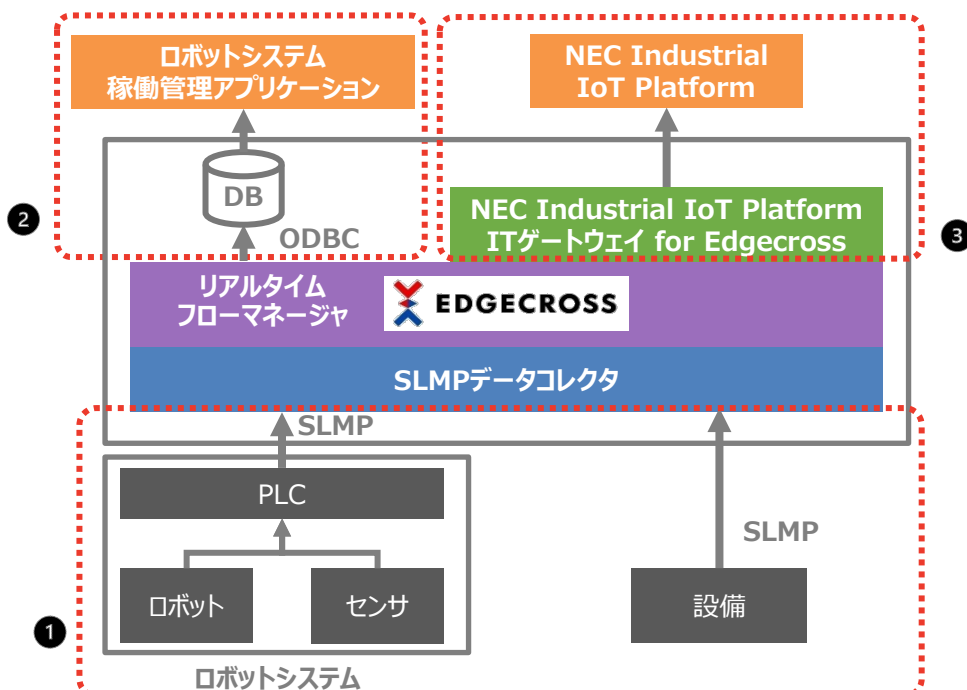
ロボットシステム
稼働管理アプリケーション

NEC Industrial
IoT Platform

DB

ODBC

❷

NEC Industrial IoT Platform
ITゲートウェイ for Edgecross

❸

リアルタイム
フローマネージャ

EDGECROSS

SLMPデータコレクタ

SLMP

PLC

SLMP

ロボット

センサ

設備

❶

ロボットシステム